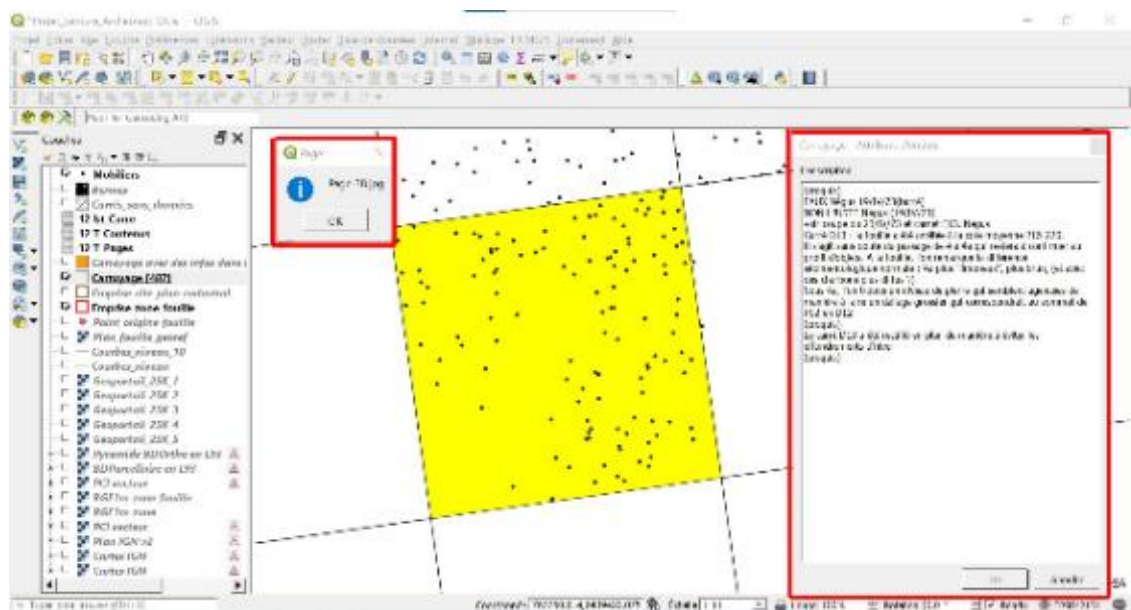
Couches
Mobiliers
Carrés_sans_données
12 bt Cuve
12 T Contenus
12 T Pages
Campagne (497)
Emprise site plan cadastral
Emprise zone fouille
Point origine fouille
Plan_fouille_geoeref
Courbes_niveau_10
Courbes_niveau
Geoportail_25K_1
Geoportail_25K_2
Geoportail_25K_3
Geoportail_25K_4
Geoportail_25K_5
Pyramide BDOrtho en L93
BDParcellaire en L93
PCI vecteur
RGEAlti zone fouille
RGEAlti zone
PCI vecteur
Plan IGN v2
Cartes IGN
Cartes IGN

Pages
Page 78.jpg
OK

Campagne - Attributs
Description
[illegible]

Annuler

Coordonnée 
Échelle 
Rotation
Rendu